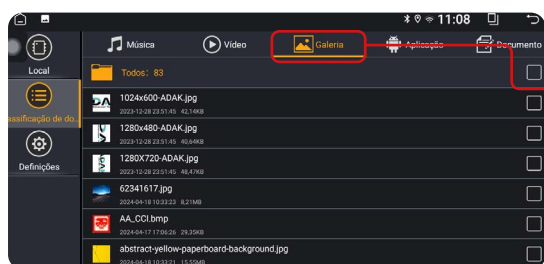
11:08

Local

assificação de do..

Definições

Música

Vídeo

Galeria

Aplicação

Documento

Todos: 83

1024x600-ADAK.jpg
2023-12-28 23:51:45 42,14KB

1280x480-ADAK.jpg
2023-12-28 23:51:45 40,64KB

1280X720-ADAK.jpg
2023-12-28 23:51:45 48,47KB

62341617.jpg
2024-04-18 10:33:23 8,21MB

AA_CCI.bmp
2024-04-17 17:06:26 29,35KB

abstract-yellow-paperboard-background.jpg
2024-04-18 10:33:21 15,55MB